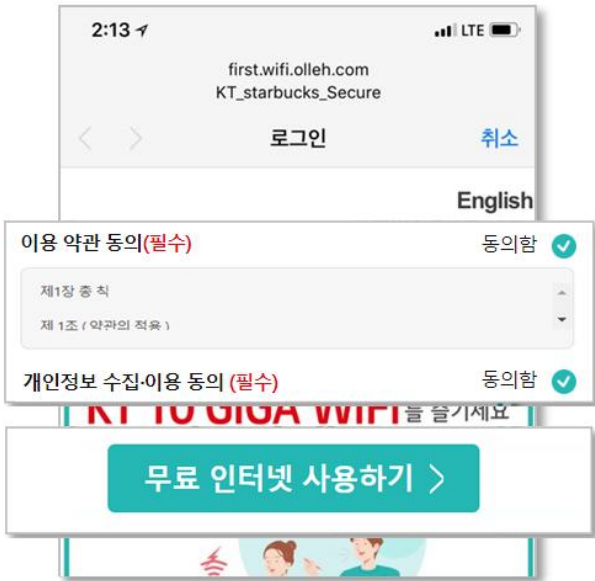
2:13

LTE

first.wifi.olleh.com
KT_starbucks_Secure

로그인

취소

English

이용 약관 동의(필수)

동의함

제1장 총 칙

제 1조 ( 약관의 적용 )

개인정보 수집·이용 동의 (필수)

동의함

KT 10 GIGA WiFi를 즐기세요

무료 인터넷 사용하기 〉